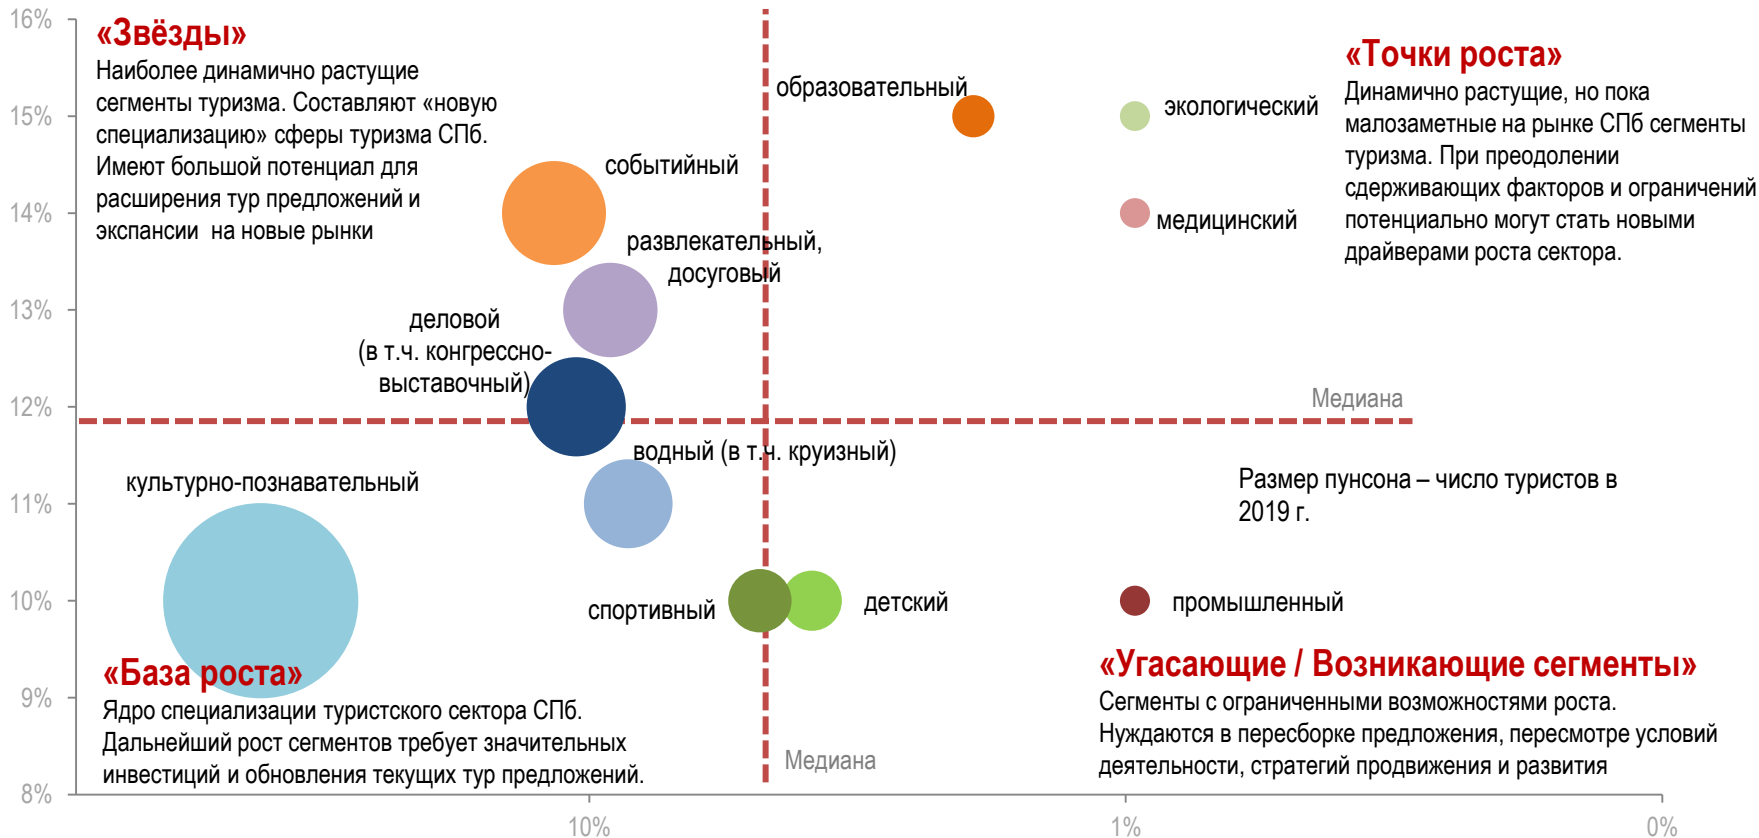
16%
15%
14%
13%
12%
11%
10%
9%
8%

«Звёзды»
Наиболее динамично растущие сегменты туризма. Составляют «новую специализацию» сферы туризма СПб. Имеют большой потенциал для расширения тур предложений и экспансии на новые рынки

образовательный

экологический

«Точки роста»
Динамично растущие, но пока малозаметные на рынке СПб сегменты туризма. При преодолении сдерживающих факторов и ограничений потенциально могут стать новыми драйверами роста сектора.

событийный

медицинский

развлекательный, досуговый

деловой (в т.ч. конгрессно-выставочный)

Медиана

водный (в т.ч. круизный)

культурно-познавательный

Размер пунсона – число туристов в 2019 г.

спортивный

детский

промышленный

«База роста»
Ядро специализации туристского сектора СПб. Дальнейший рост сегментов требует значительных инвестиций и обновления текущих тур предложений.

«Угасающие / Возникающие сегменты»
Сегменты с ограниченными возможностями роста. Нуждаются в пересборке предложения, пересмотре условий деятельности, стратегий продвижения и развития

Медиана

10%
1%
0%